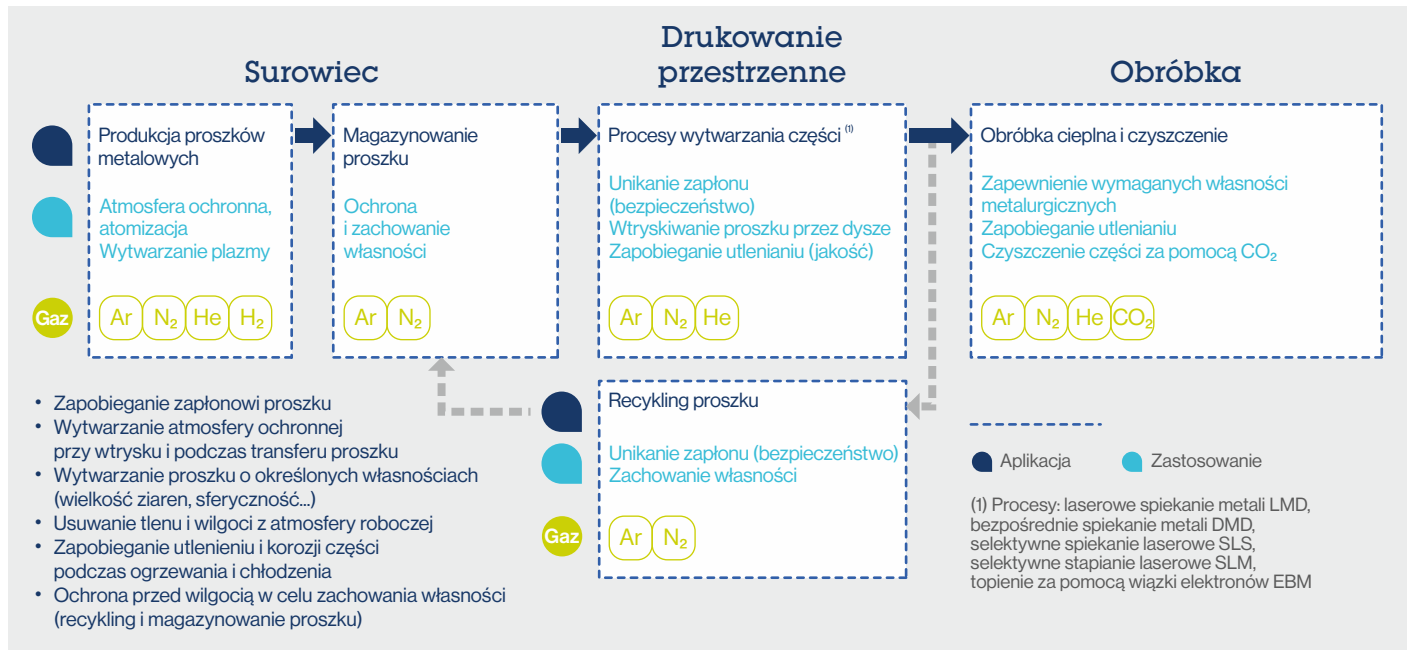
Surowiec

Drukowanie przestrzenne

Obróbka

Produkcja proszków metalowych

Atmosfera ochronna, atomizacja
Wytwarzanie plazmy

Gaz

Ar $N_2$ He $H_2$

Magazynowanie proszku

Ochrona i zachowanie własności

Ar $N_2$

Procesy wytwarzania części $^{(1)}$

Unikanie zapłonu (bezpieczeństwo)
Wtryskiwanie proszku przez dysze
Zapobieganie utlenianiu (jakość)

Ar $N_2$ He

Obróbka cieplna i czyszczenie

Zapewnienie wymaganych własności metalurgicznych
Zapobieganie utlenianiu
Czyszczenie części za pomocą $CO_2$

Ar $N_2$ He $CO_2$

• Zapobieganie zapłonowi proszku
• Wytwarzanie atmosfery ochronnej przy wtrysku i podczas transferu proszku
• Wytwarzanie proszku o określonych własnościach (wielkość ziaren, sferyczność...)
• Usuwanie tlenu i wilgoci z atmosfery roboczej
• Zapobieganie utlenieniu i korozji części podczas ogrzewania i chłodzenia
• Ochrona przed wilgocią w celu zachowania własności (recykling i magazynowanie proszku)

Recykling proszku

Unikanie zapłonu (bezpieczeństwo)
Zachowanie własności

Gaz

Ar $N_2$

Aplikacja Zastosowanie

(1) Procesy: laserowe spiekanie metali LMD, bezpośrednie spiekanie metali DMD, selektywne spiekanie laserowe SLS, selektywne stapianie laserowe SLM, topienie za pomocą wiązki elektronów EBM